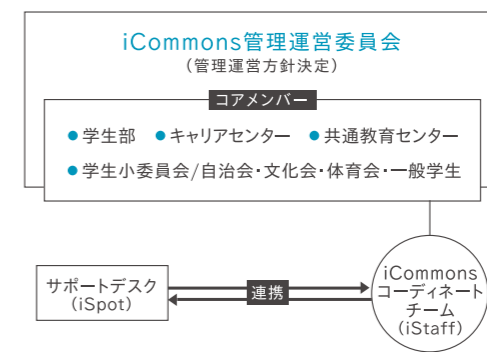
iCommons管理運営委員会
（管理運営方針決定）

コアメンバー

●学生部　●キャリアセンター　●共通教育センター

●学生小委員会/自治会・文化会・体育会・一般学生

サポートデスク
（iSpot）

連携

iCommons
コーディネート
チーム
（iStaff）